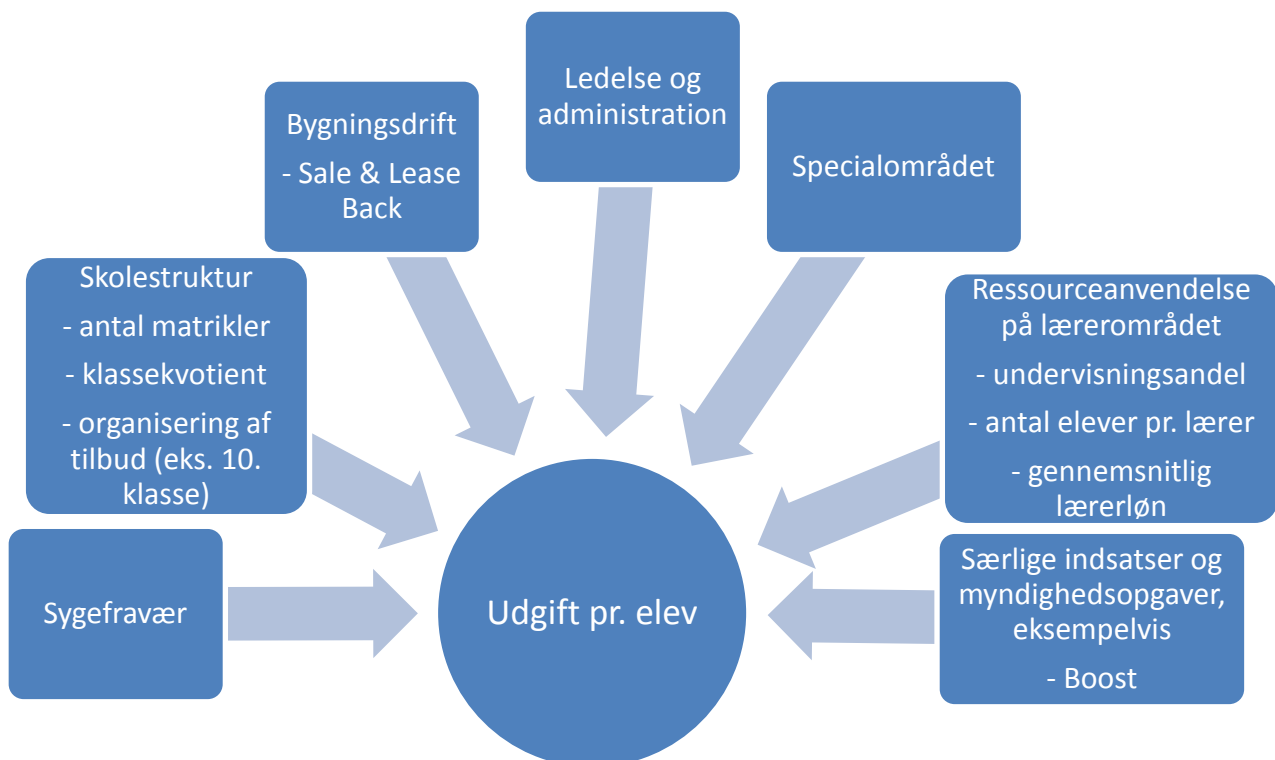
Ledelse og administration

Bygningsdrift
- Sale & Lease Back

Specialområdet

Skolestruktur
- antal matrikler
- klassekvotient
- organisering af tilbud (eks. 10. klasse)

Ressourceanvendelse på lærerområdet
- undervisningsandel
- antal elever pr. lærer
- gennemsnitlig lærerløn

Sygefravær

Udgift pr. elev

Særlige indsatser og myndighedsopgaver, eksempelvis
- Boost